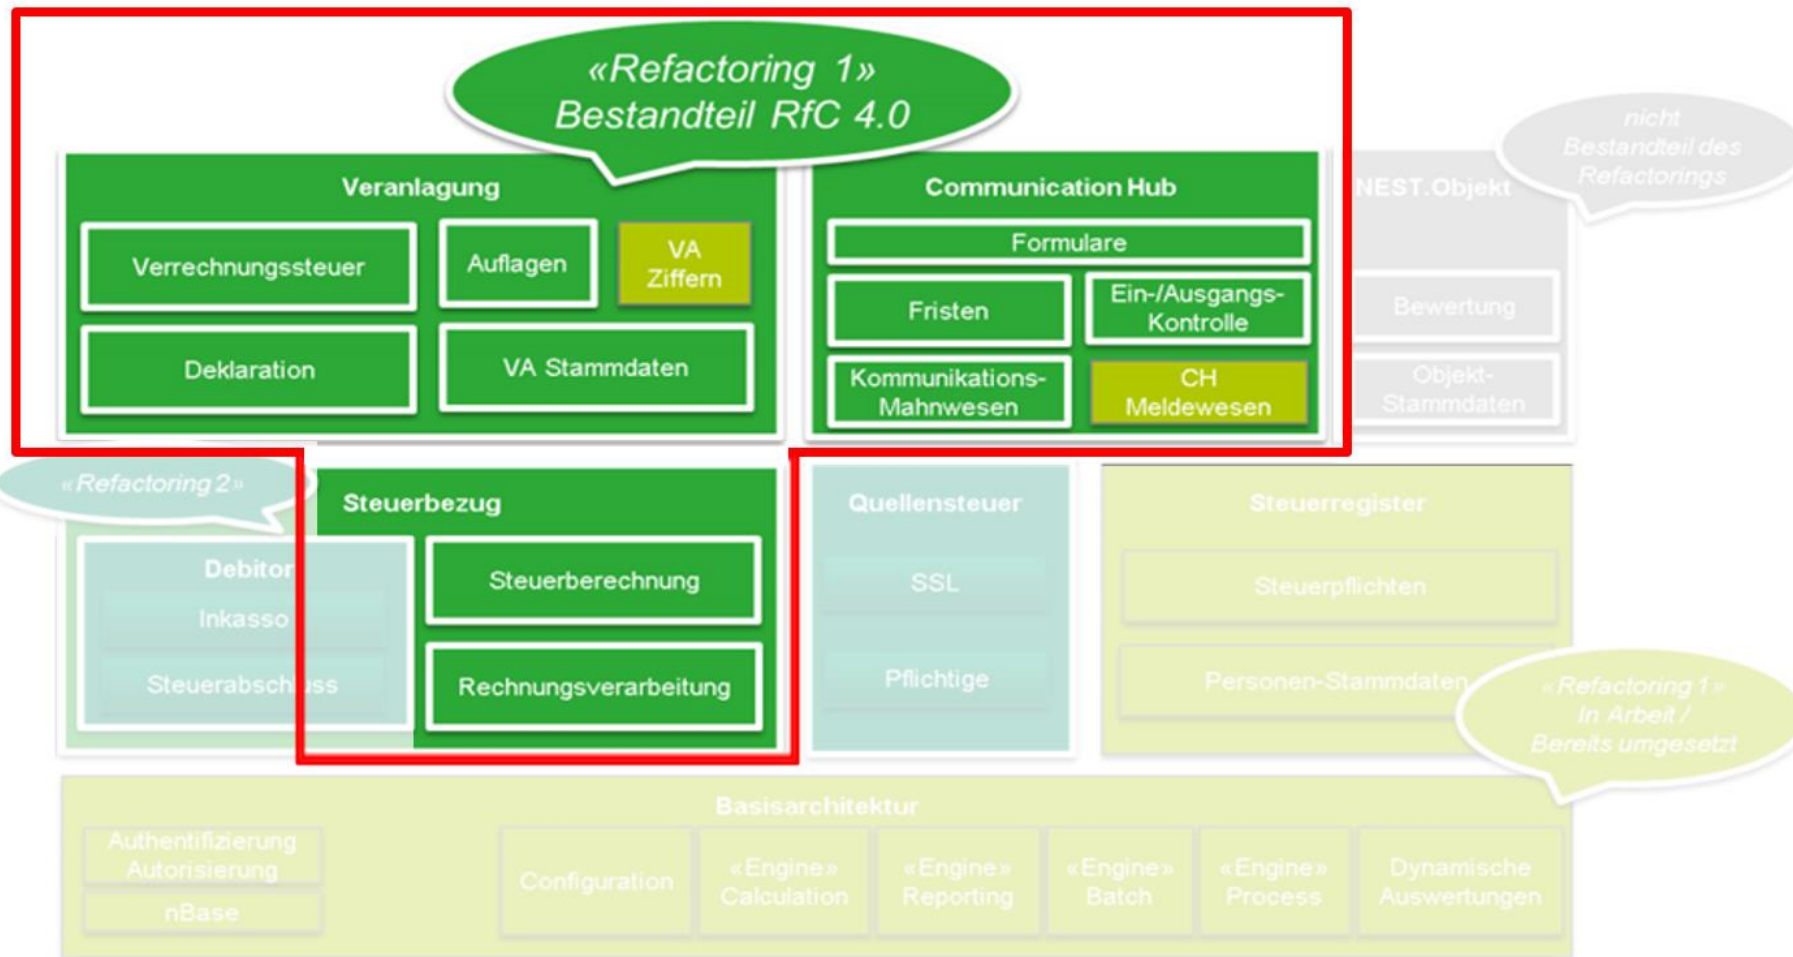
«Refactoring 1»
Bestandteil RfC 4.0

nicht Bestandteil des Refactorings

Veranlagung

Verrechnungssteuer

Auflagen

VA Ziffern

Deklaration

VA Stammdaten

Communication Hub

Formulare

Fristen

Ein-/Ausgangs-Kontrolle

Kommunikations-Mahnwesen

CH Meldewesen

NEST.Objekt

Bewertung

Objekt-Stammdaten

«Refactoring 2»

Debitor

Inkasso

Steuerabschluss

Steuerbezug

Steuerberechnung

Rechnungsverarbeitung

Quellensteuer

SSL

Pflichtige

Steuerregister

Steuerpflichten

Personen-Stammdaten

«Refactoring 1» In Arbeit / Bereits umgesetzt

Basisarchitektur

Authentifizierung Autorisierung

nBase

Configuration

«Engine» Calculation

«Engine» Reporting

«Engine» Batch

«Engine» Process

Dynamische Auswertungen